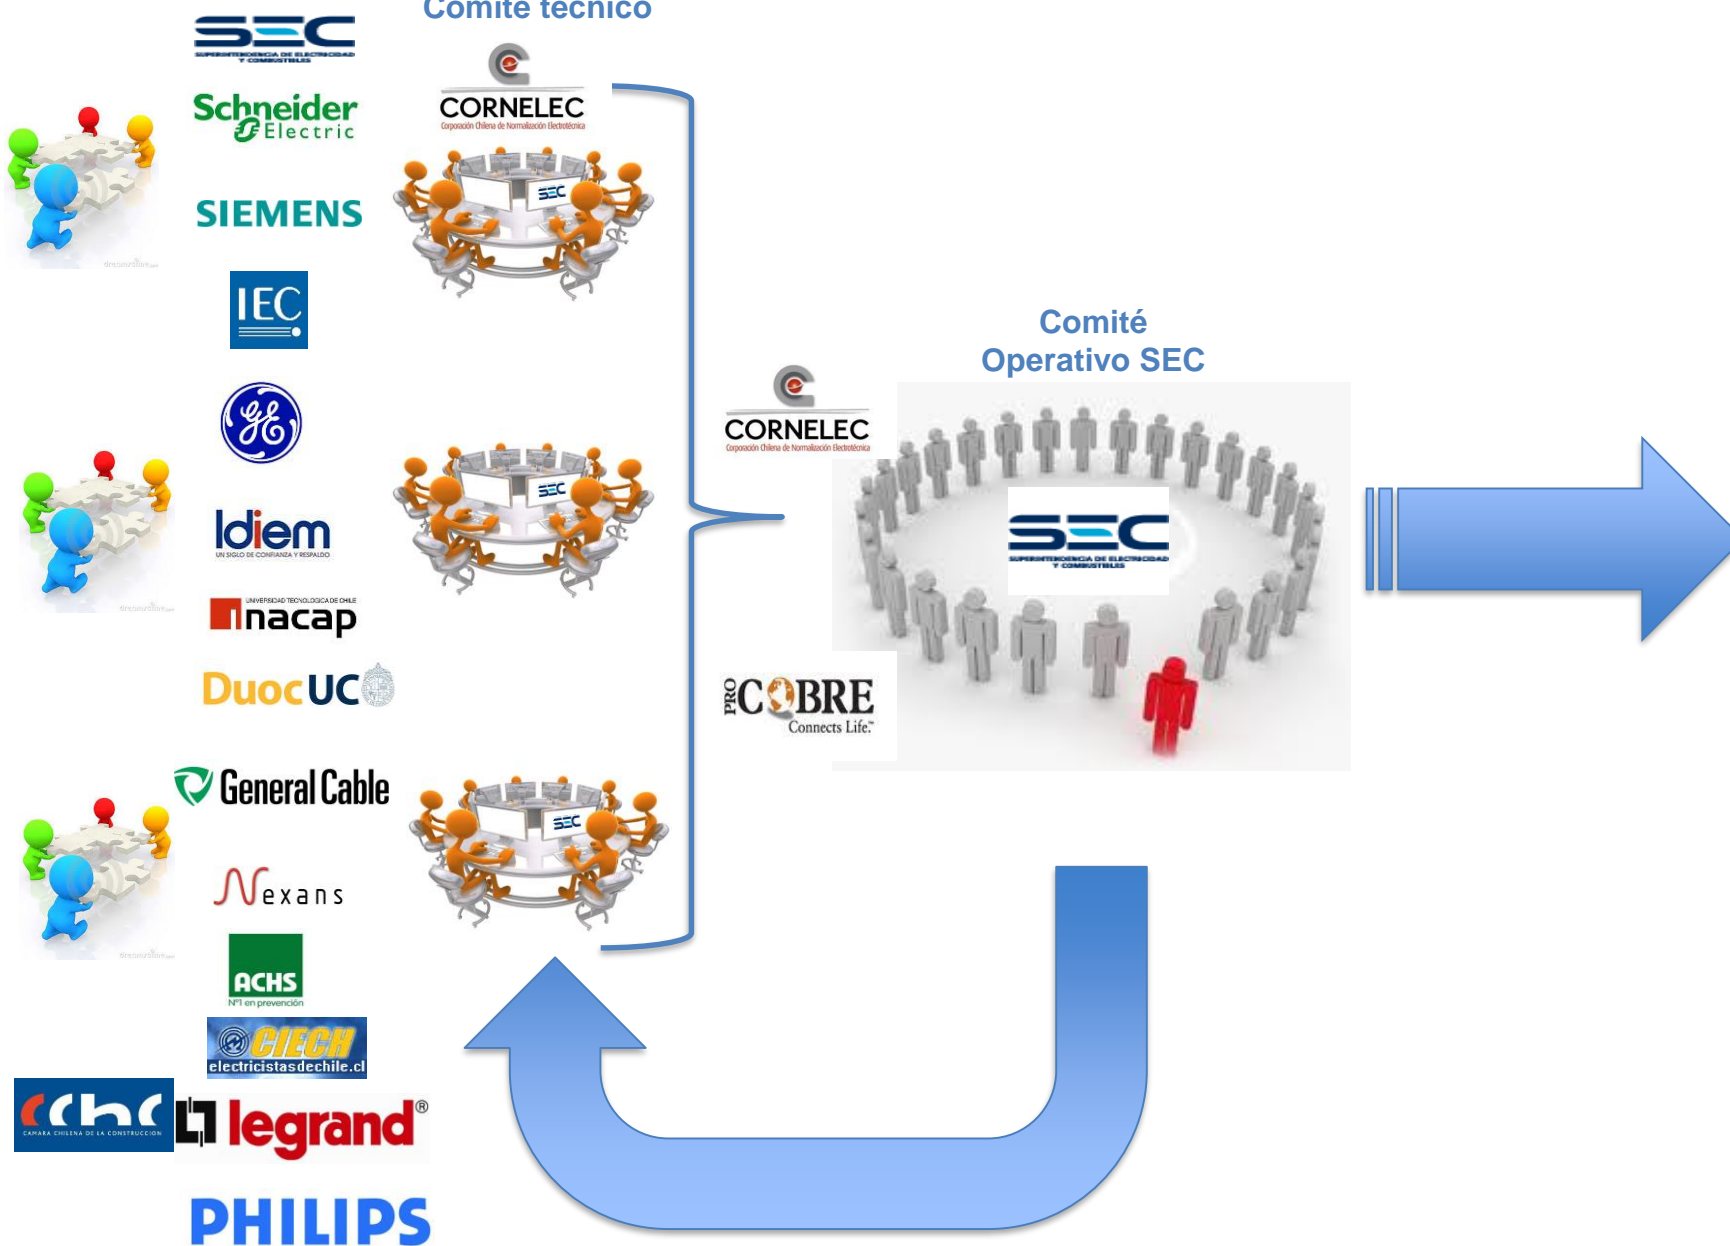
Comité técnico

SEC
SUPERINTENDENCIA DE ELECTRICIDAD Y COMBUSTIBLES

Schneider Electric

SIEMENS

IEC

GE

Idiem
UN SIGLO DE CONFIANZA Y RESPALDO

UNIVERSIDAD TECNOLÓGICA DE CHILE
Inacap

DuocUC

General Cable

Nexans

ACHS
Nº1 en prevención

CIECH
electricistasdechile.cl

CChC
CÁMARA CHILENA DE LA CONSTRUCCIÓN

legrand®

PHILIPS

CORNELEC
Corporación Chilena de Normalización Electrotécnica

SEC

SEC

SEC

Comité
Operativo SEC

CORNELEC
Corporación Chilena de Normalización Electrotécnica

SEC
SUPERINTENDENCIA DE ELECTRICIDAD Y COMBUSTIBLES

PRO COBRE
Connects Life.™